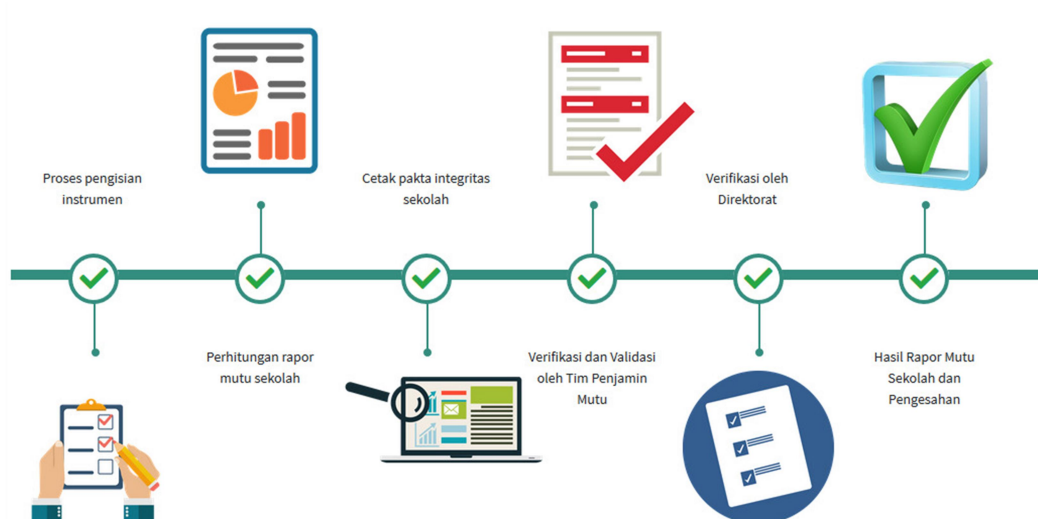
Proses pengisian instrumen

Perhitungan rapor mutu sekolah

Cetak pakta integritas sekolah

Verifikasi dan Validasi oleh Tim Penjamin Mutu

Verifikasi oleh Direktorat

Hasil Rapor Mutu Sekolah dan Pengesahan